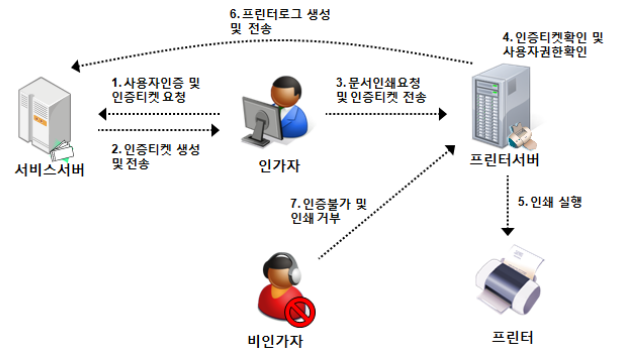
6. 프린터로그 생성 및 전송

4. 인증티켓확인 및 사용자권한확인

1. 사용자인증 및 인증티켓 요청

3. 문서인쇄요청 및 인증티켓 전송

2. 인증티켓 생성 및 전송

서비스서버

인가자

프린터서버

7. 인증불가 및 인쇄 거부

5. 인쇄 실행

비인가자

프린터